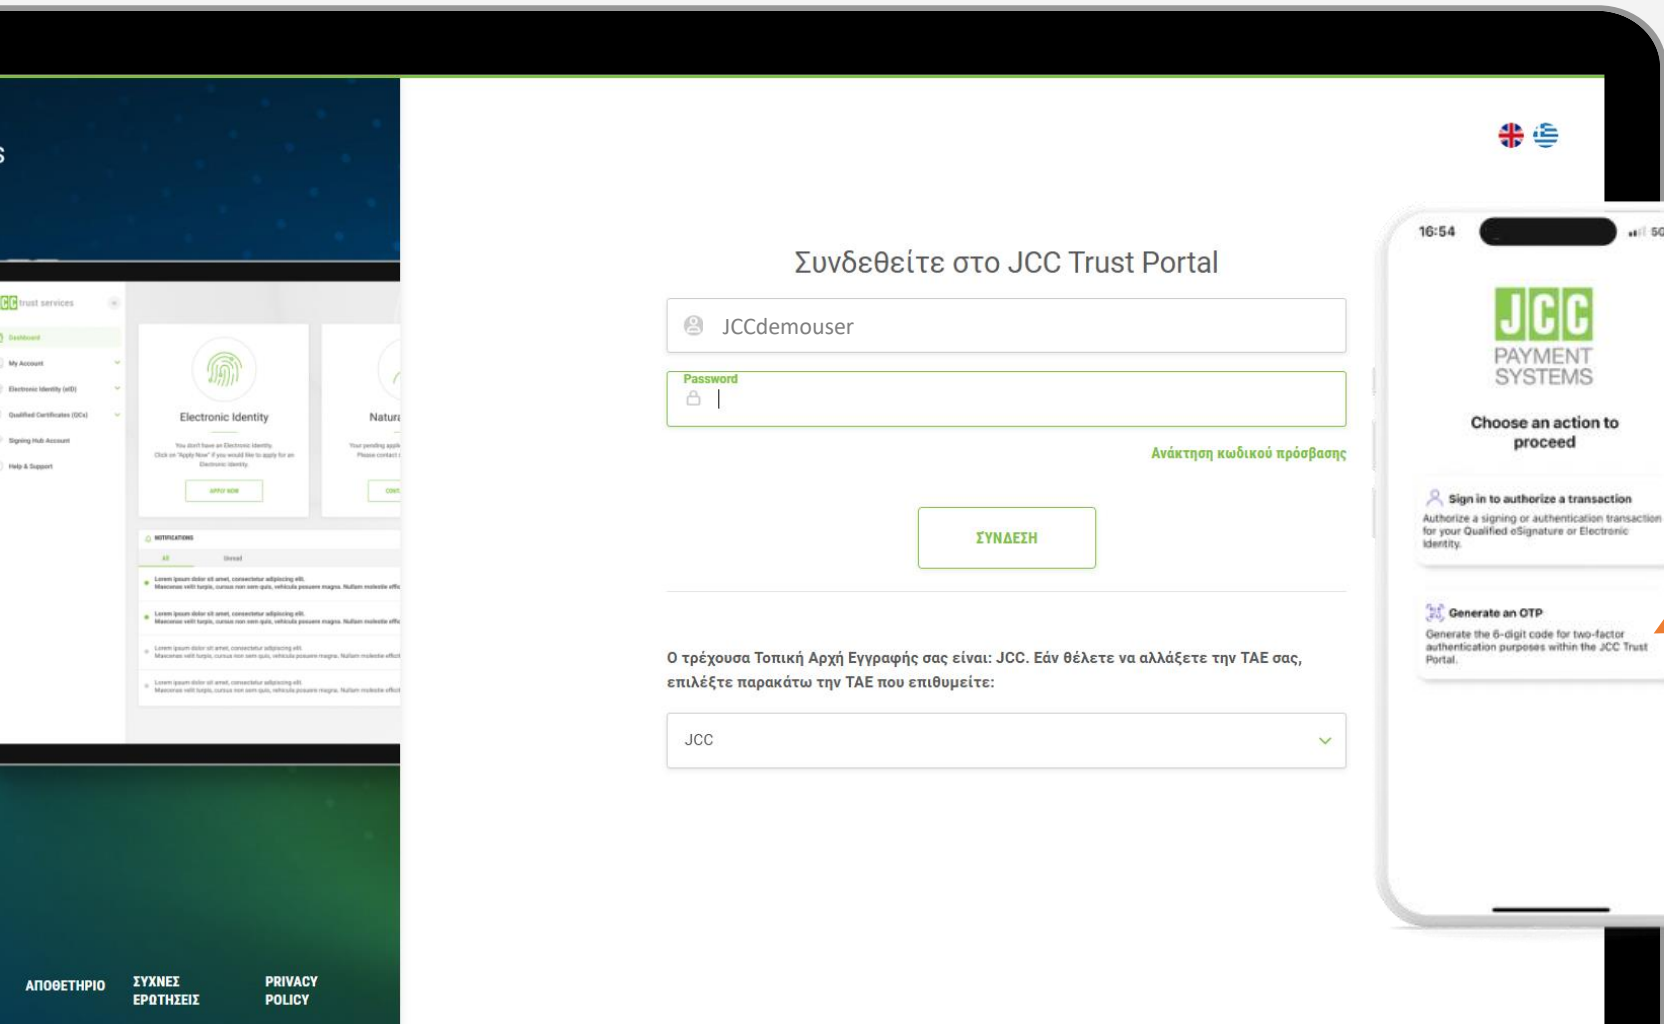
s

JCC trust services

Dashboard
My Account
Electronic Identity (eID)
Qualified Certificates (QCs)
Signing Hub Account
Help & Support

Electronic Identity

You don't have an Electronic Identity. Click on "Apply Now" if you would like to apply for an Electronic Identity.

APPLY NOW

Natur

NOTIFICATIONS

All
Unread

Lorem ipsum dolor sit amet, consectetur adipiscing elit.

ΑΠΟΘΕΤΗΡΙΟ
ΣΥΧΝΕΣ ΕΡΩΤΗΣΕΙΣ
PRIVACY POLICY

Συνδεθείτε στο JCC Trust Portal

JCCdemouser

Password

Ανάκτηση κωδικού πρόσβασης

ΣΥΝΔΕΣΗ

Ο τρέχουσα Τοπική Αρχή Εγγραφής σας είναι: JCC. Εάν θέλετε να αλλάξετε την ΤΑΕ σας, επιλέξτε παρακάτω την ΤΑΕ που επιθυμείτε:

JCC

16:54

5G

JCC
PAYMENT SYSTEMS

Choose an action to proceed

Sign in to authorize a transaction
Authorize a signing or authentication transaction for your Qualified eSignature or Electronic Identity.

Generate an OTP
Generate the 6-digit code for two-factor authentication purposes within the JCC Trust Portal.